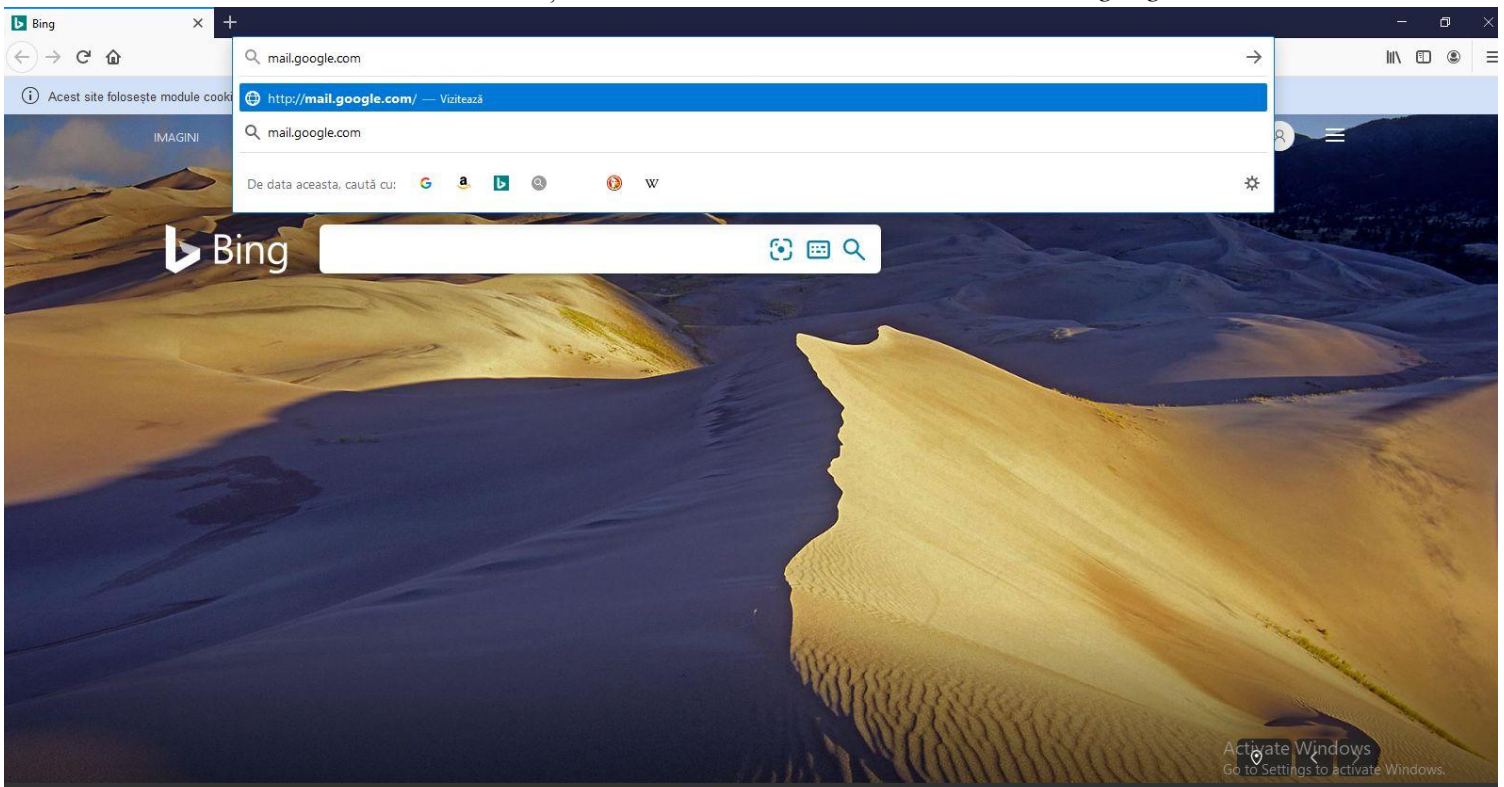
Bing

mail.google.com

Acest site folosește module cooki

http://mail.google.com/ — Vizitează

mail.google.com

IMAGINI

De data aceasta, caută cu:

W

Bing

Activate Windows
Go to Settings to activate Windows.